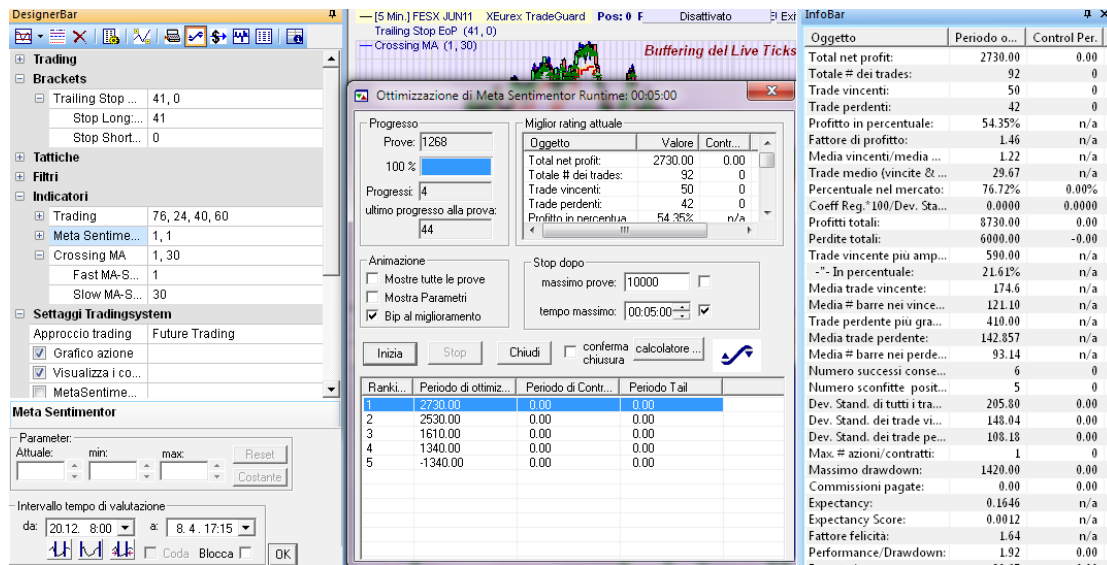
DesignerBar

Trading
Brackets
Trailing Stop ... 41, 0
Stop Long:... 41
Stop Short... 0
Tattiche
Filtri
Indicatori
Trading 76, 24, 40, 60
Meta Sentime... 1, 1
Crossing MA 1, 30
Fast MA-S... 1
Slow MA-S... 30
Settaggi Tradingsystem
Approccio trading Future Trading
Grafico azione
Visualizza i co...
MetaSentime...

Meta Sentimentor

Parameter:
Attuale: min: max: Reset
Costante

Intervallo tempo di valutazione
da: 20.12. 8:00 a: 8.4. 17:15
Coda Blocca OK

— [5 Min.] FESX JUN11 XEurex TradeGuard Pos: 0 F Disattivato Exi
Trailing Stop EoP (41, 0)
— Crossing MA (1, 30)
Buffering del Live Ticks

Ottimizzazione di Meta Sentimentor Runtime: 00:05:00

Progresso
Prove: 1268
100 %
Progressi: 4
ultimo progresso alla prova:
44

Miglior rating attuale
| Oggetto | Valore | Contr... |
|---|---|---|
| Total net profit: | 2730.00 | 0.00 |
| Totale # dei trades: | 92 | 0 |
| Trade vincenti: | 50 | 0 |
| Trade perdenti: | 42 | 0 |
| Profitto in percentua | 54.35% | n/a |

Animazione
Mostre tutte le prove
Mostra Parametri
Bip al miglioramento

Stop dopo
massimo prove: 10000
tempo massimo: 00:05:00

Inizia Stop Chiudi conferma chiusura calcolatore ...

| Ranki... | Periodo di ottimiz... | Periodo di Contr... | Periodo Tail |
|---|---|---|---|
| 1 | 2730.00 | 0.00 | 0.00 |
| 2 | 2530.00 | 0.00 | 0.00 |
| 3 | 1610.00 | 0.00 | 0.00 |
| 4 | 1340.00 | 0.00 | 0.00 |
| 5 | -1340.00 | 0.00 | 0.00 |

InfoBar
| Oggetto | Periodo o... | Control Per. |
|---|---|---|
| Total net profit: | 2730.00 | 0.00 |
| Totale # dei trades: | 92 | 0 |
| Trade vincenti: | 50 | 0 |
| Trade perdenti: | 42 | 0 |
| Profitto in percentuale: | 54.35% | n/a |
| Fattore di profitto: | 1.46 | n/a |
| Media vincenti/media ... | 1.22 | n/a |
| Trade medio (vincite & ... | 29.67 | n/a |
| Percentuale nel mercato: | 76.72% | 0.00% |
| Coeff Reg.*100/Dev. Sta... | 0.0000 | 0.0000 |
| Profitti totali: | 8730.00 | 0.00 |
| Perdite totali: | 6000.00 | -0.00 |
| Trade vincente più amp... | 590.00 | n/a |
| -"- In percentuale: | 21.61% | n/a |
| Media trade vincente: | 174.6 | n/a |
| Media # barre nei vince... | 121.10 | n/a |
| Trade perdente più gra... | 410.00 | n/a |
| Media trade perdente: | 142.857 | n/a |
| Media # barre nei perde... | 93.14 | n/a |
| Numero successi conse... | 6 | 0 |
| Numero sconfitte posit... | 5 | 0 |
| Dev. Stand. di tutti i tra... | 205.80 | 0.00 |
| Dev. Stand. dei trade vi... | 148.04 | 0.00 |
| Dev. Stand. dei trade pe... | 108.18 | 0.00 |
| Max. # azioni/contratti: | 1 | 0 |
| Massimo drawdown: | 1420.00 | 0.00 |
| Commissioni pagate: | 0.00 | 0.00 |
| Expectancy: | 0.1646 | n/a |
| Expectancy Score: | 0.0012 | n/a |
| Fattore felicità: | 1.64 | n/a |
| Performance/Drawdown: | 1.92 | 0.00 |